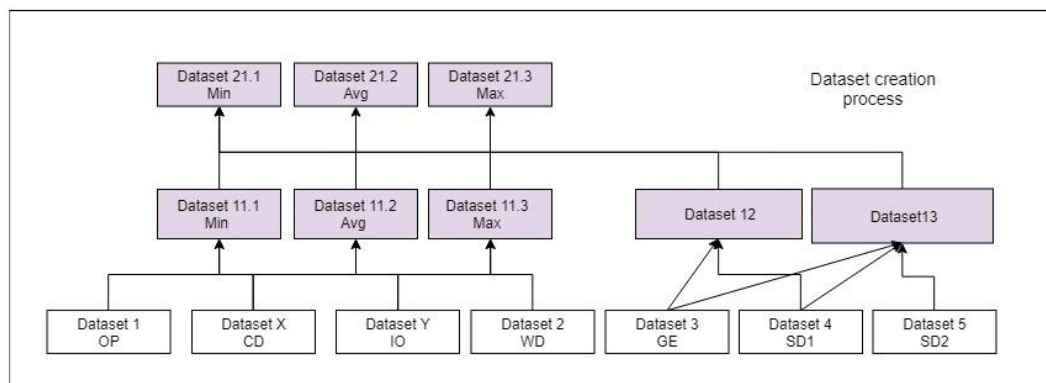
Dataset 21.1
Min

Dataset 21.2
Avg

Dataset 21.3
Max

Dataset creation process

Dataset 11.1
Min

Dataset 11.2
Avg

Dataset 11.3
Max

Dataset 12

Dataset13

Dataset 1
OP

Dataset X
CD

Dataset Y
IO

Dataset 2
WD

Dataset 3
GE

Dataset 4
SD1

Dataset 5
SD2